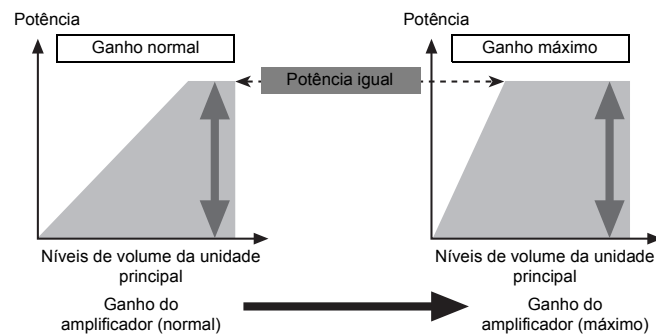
Potência

Ganho normal

Níveis de volume da unidade principal

Ganho do amplificador (normal)

Potência igual

Potência

Ganho máximo

Níveis de volume da unidade principal

Ganho do amplificador (máximo)